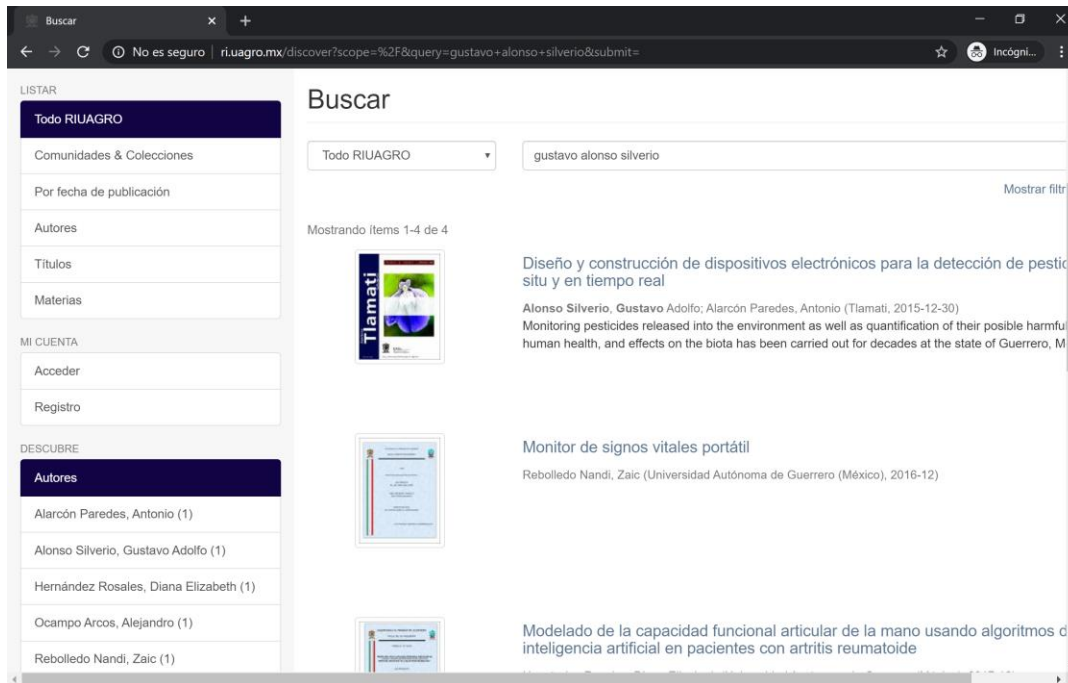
Buscar

No es seguro | ri.uagro.mx/discover?scope=%2F&query=gustavo+alonso+silverio&submit=

Incógni...

LISTAR

Todo RIUAGRO

Comunidades & Colecciones

Por fecha de publicación

Autores

Títulos

Materias

MI CUENTA

Acceder

Registro

DESCUBRE

Autores

Alarcón Paredes, Antonio (1)

Alonso Silverio, Gustavo Adolfo (1)

Hernández Rosales, Diana Elizabeth (1)

Ocampo Arcos, Alejandro (1)

Rebolledo Nandi, Zaic (1)

Buscar

Todo RIUAGRO

gustavo alonso silverio

Mostrar filtr

Mostrando ítems 1-4 de 4

Tlamati

Diseño y construcción de dispositivos electrónicos para la detección de pestic situ y en tiempo real

Alonso Silverio, Gustavo Adolfo; Alarcón Paredes, Antonio (Tlamati, 2015-12-30)
Monitoring pesticides released into the environment as well as quantification of their posible harmful human health, and effects on the biota has been carried out for decades at the state of Guerrero, M

Monitor de signos vitales portátil

Rebolledo Nandi, Zaic (Universidad Autónoma de Guerrero (México), 2016-12)

Modelado de la capacidad funcional articular de la mano usando algoritmos d inteligencia artificial en pacientes con artritis reumatoide

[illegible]